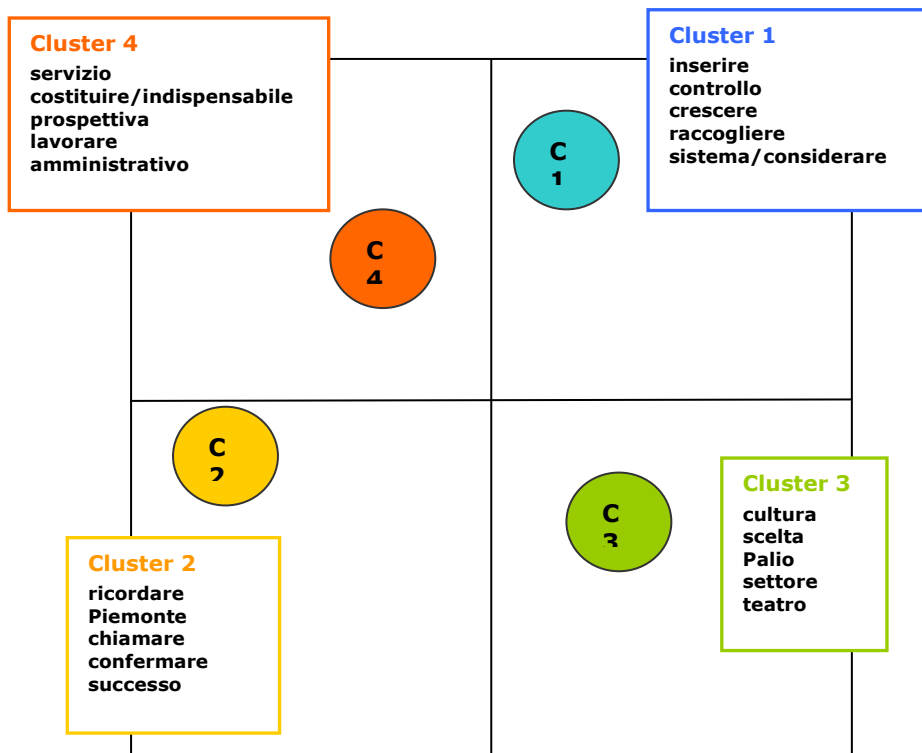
Cluster 4
servizio
costituire/indispensabile
prospettiva
lavorare
amministrativo

Cluster 1
inserire
controllo
crescere
raccogliere
sistema/considerare

C
1

C
4

C
2

C
3

Cluster 3
cultura
scelta
Palio
settore
teatro

Cluster 2
ricordare
Piemonte
chiamare
confermare
successo